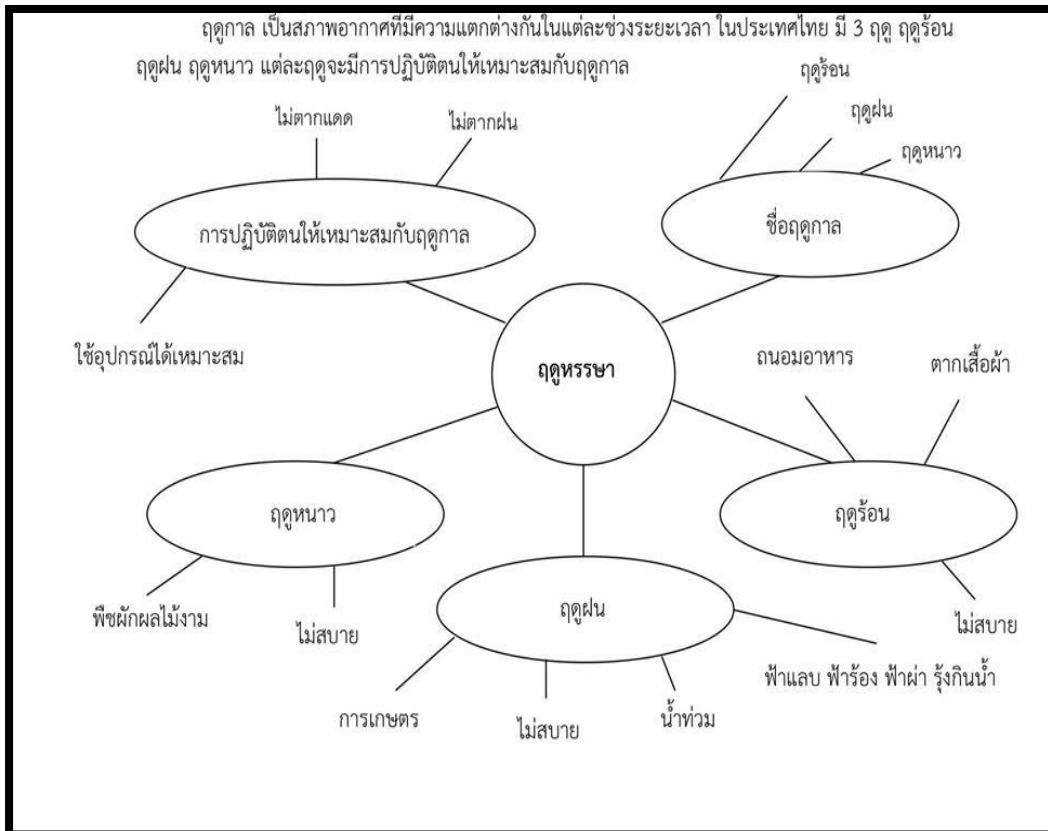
ฤดูกาล เป็นสภาพอากาศที่มีความแตกต่างกันในแต่ละช่วงระยะเวลา ในประเทศไทย มี 3 ฤดู ฤดูร้อน ฤดูฝน ฤดูหนาว แต่ละฤดูจะมีการปฏิบัติตนให้เหมาะสมกับฤดูกาล

ไม่ตากแดด

ไม่ตากฝน

การปฏิบัติตนให้เหมาะสมกับฤดูกาล

ใช้อุปกรณ์ได้เหมาะสม

ฤดูร้อน

ฤดูฝน

ฤดูหนาว

ชื่อฤดูกาล

ฤดูหรรษา

ถนอมอาหาร

ตากเสื้อผ้า

ฤดูร้อน

ไม่สบาย

ฤดูหนาว

พืชผักผลไม้งาม

ไม่สบาย

ฤดูฝน

ฟ้าแลบ ฟ้าร้อง ฟ้าผ่า รุ้งกินน้ำ

การเกษตร

ไม่สบาย

น้ำท่วม